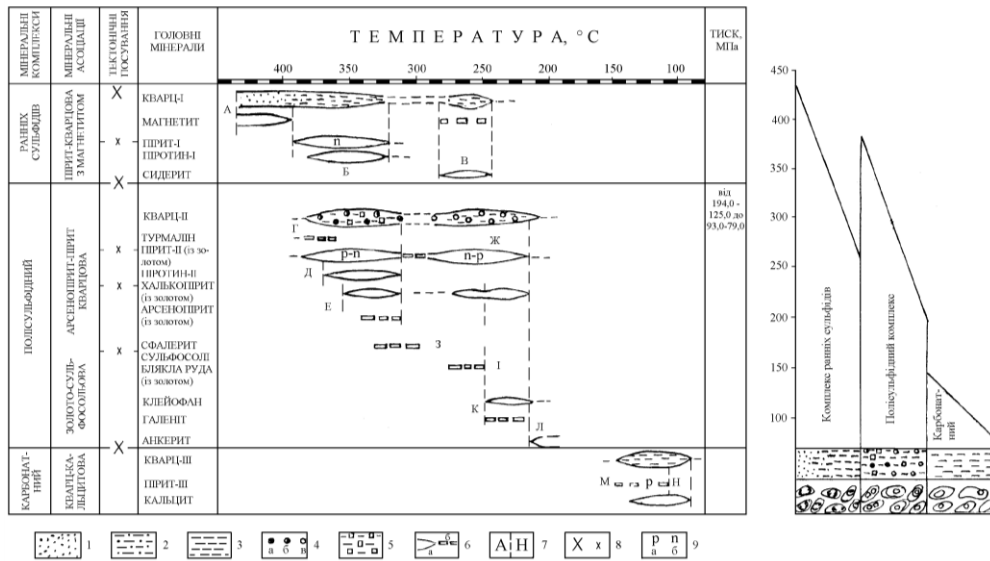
| МІНЕРАЛЬНІ КОМПЛЕКСИ | МІНЕРАЛЬНІ АСОЦІАЦІЇ | ТЕКТОНІЧНІ ПОСУВАННЯ | ГОЛОВНІ МІНЕРАЛИ | ТЕМПЕРАТУРА, °С | ТИСК, МПа |
|---|---|---|---|---|---|
| РАННІХ СУЛЬФІДІВ | ПІРИТ-КВАРЦОВА З МАГНЕТИТОМ | X x X | КВАРЦ-І, МАГНЕТИТ, ПІРИТ-І, ПІРОТИН-І, СИДЕРИТ | 400 350 300 250 200 150 100; А, n, Б, В | |
| ПОЛІСУЛЬФІДНИЙ | АРСЕНОПІРИТ-ПІРИТ КВАРЦОВА; ЗОЛОТО-СУЛЬФОСОЛЬОВА | x x x X | КВАРЦ-ІІ, ТУРМАЛІН, ПІРИТ-ІІ (із золотом), ПІРОТИН-ІІ, ХАЛЬКОПІРИТ (із золотом), АРСЕНОПІРИТ (із золотом), СФАЛЕРИТ, СУЛЬФОСОЛІ, БЛЯКЛА РУДА (із золотом), КЛЕЙОФАН, ГАЛЕНІТ, АНКЕРИТ | Г, р-n, Ж, n-р, Д, Е, З, І, К, Л | від 194,0 - 125,0 до 93,0-79,0 |
| КАРБОНАТНИЙ | КВАРЦ-КАЛЬЦИТОВА | | КВАРЦ-ІІІ, ПІРИТ-ІІІ, КАЛЬЦИТ | М, р, Н | |

1 2 3 4 а б в 5 6 а б 7 А Н 8 X x 9 р n а б

450
400
350
300
250
200
150
100

Комплекс ранніх сульфідів
Полісульфідний комплекс
Карбонатний